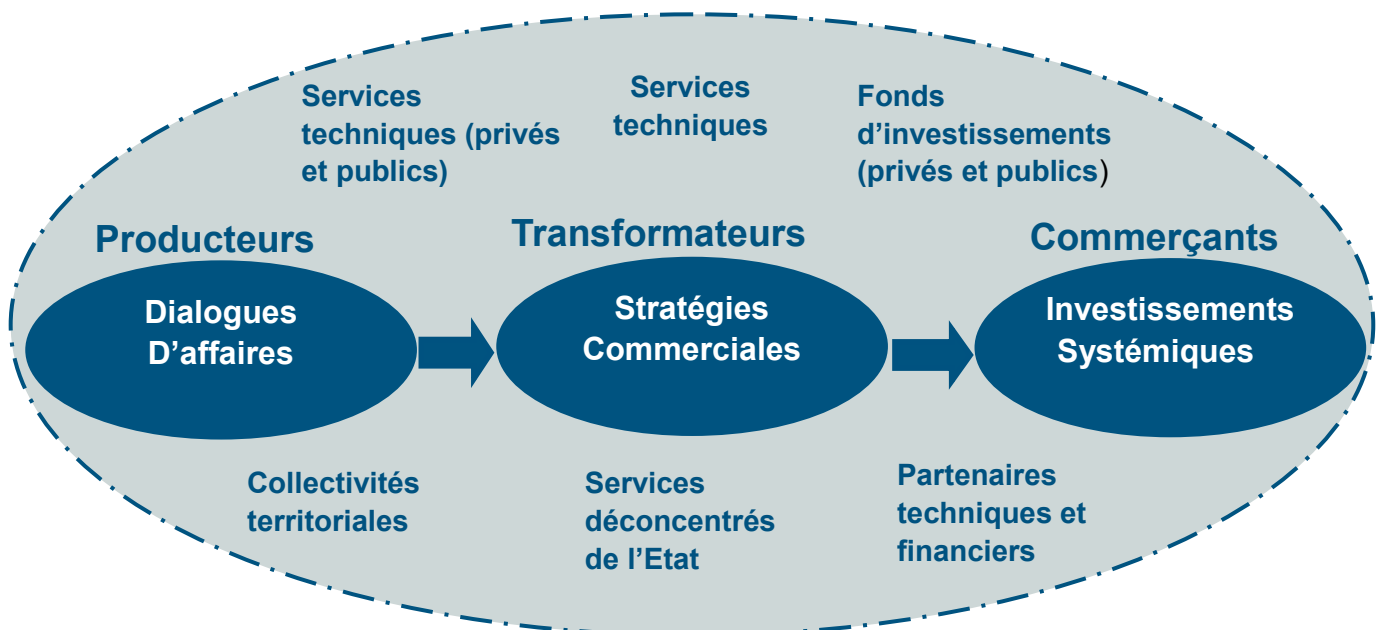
Services techniques (privés et publics)

Services techniques

Fonds d’investissements (privés et publics)

Producteurs

Dialogues D’affaires

Transformateurs

Stratégies Commerciales

Commerçants

Investissements Systémiques

Collectivités territoriales

Services déconcentrés de l’Etat

Partenaires techniques et financiers